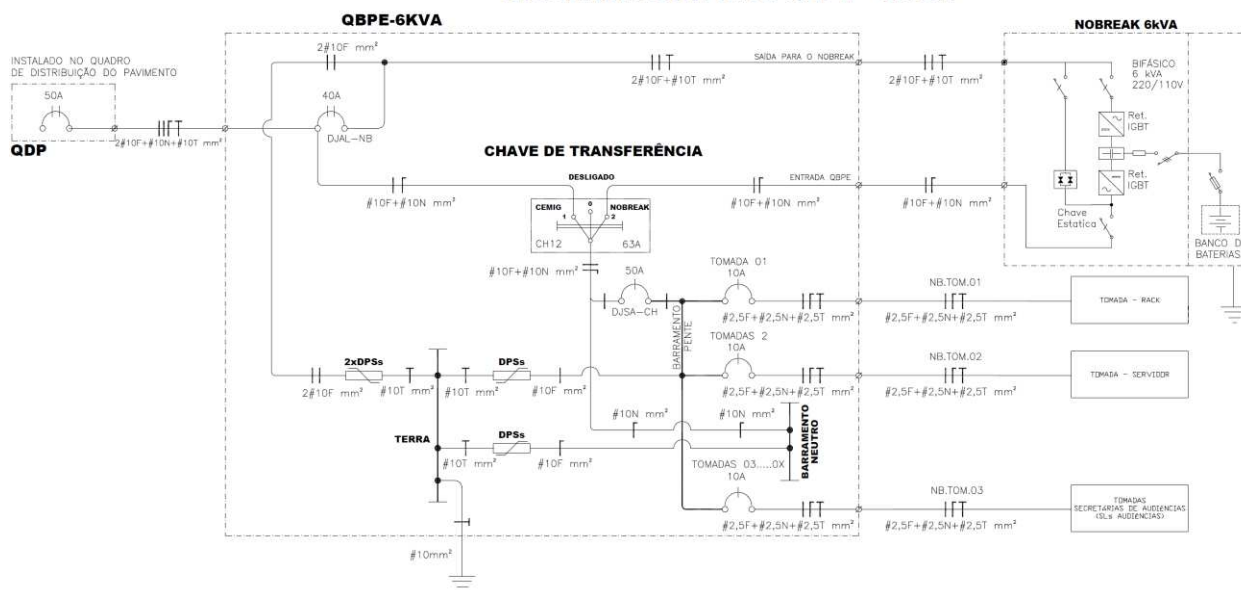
QBPE-6KVA

NOBREAK 6kVA

INSTALADO NO QUADRO DE DISTRIBUIÇÃO DO PAVIMENTO

50A

QDP

2#10F+#10N+#10T mm²

2#10F mm²

40A

DJAL–NB

2#10F+#10T mm²

SAÍDA PARA O NOBREAK

2#10F+#10T mm²

BIFÁSICO 6 kVA 220/110V

Ret. IGBT

Ret. IGBT

Chave Estatica

BANCO D BATERIAS

CHAVE DE TRANSFERÊNCIA

DESLIGADO

CEMIG

0

NOBREAK

1

2

CH12

63A

#10F+#10N mm²

#10F+#10N mm²

ENTRADA QBPE

#10F+#10N mm²

#10F+#10N mm²

50A

DJSA–CH

BARRAMENTO PENTE

TOMADA 01 10A

#2,5F+#2,5N+#2,5T mm²

NB.TOM.01

#2,5F+#2,5N+#2,5T mm²

TOMADA - RACK

TOMADAS 2 10A

#2,5F+#2,5N+#2,5T mm²

NB.TOM.02

#2,5F+#2,5N+#2,5T mm²

TOMADA - SERVIDOR

2xDPSs

2#10F mm²

#10T mm²

#10T mm²

DPSs

#10F mm²

#10N mm²

#10N mm²

BARRAMENTO NEUTRO

TERRA

DPSs

#10T mm²

#10F mm²

TOMADAS 03.....0X 10A

#2,5F+#2,5N+#2,5T mm²

NB.TOM.03

#2,5F+#2,5N+#2,5T mm²

TOMADAS SECRETARIAS DE AUDIENCIAS (SLs AUDIENCIAS)

#10mm²